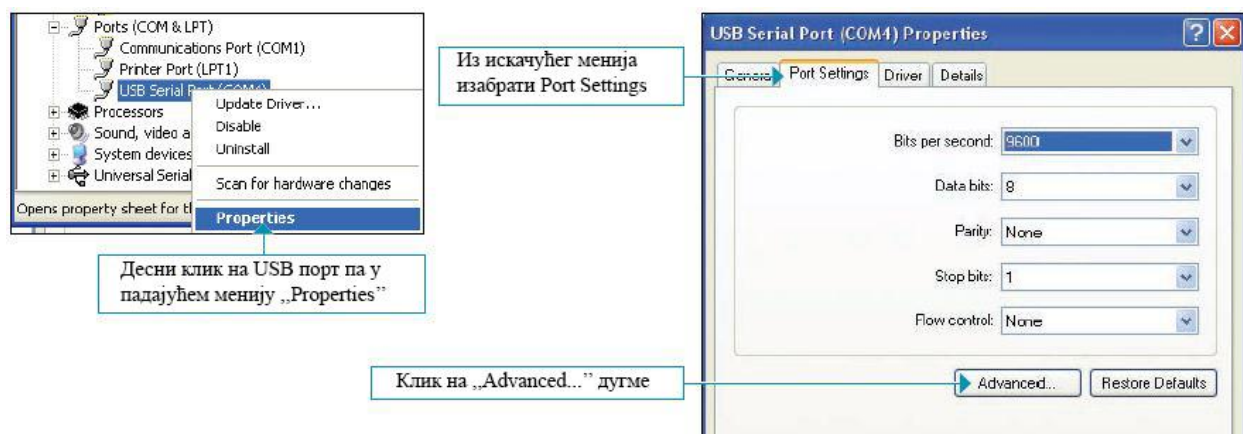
Ports (COM & LPT)
Communications Port (COM1)
Printer Port (LPT1)
USB Serial Port (COM4)
Processors
Sound, video a
System devices
Universal Serial
Update Driver...
Disable
Uninstall
Scan for hardware changes
Properties
Opens property sheet for th

Десни клик на USB порт па у падајућем менију „Properties"

Из искачућег менија изабрати Port Settings

USB Serial Port (COM4) Properties

General
Port Settings
Driver
Details

Bits per second: 9600
Data bits: 8
Parity: None
Stop bits: 1
Flow control: None

Клик на „Advanced..." дугме

Advanced...
Restore Defaults